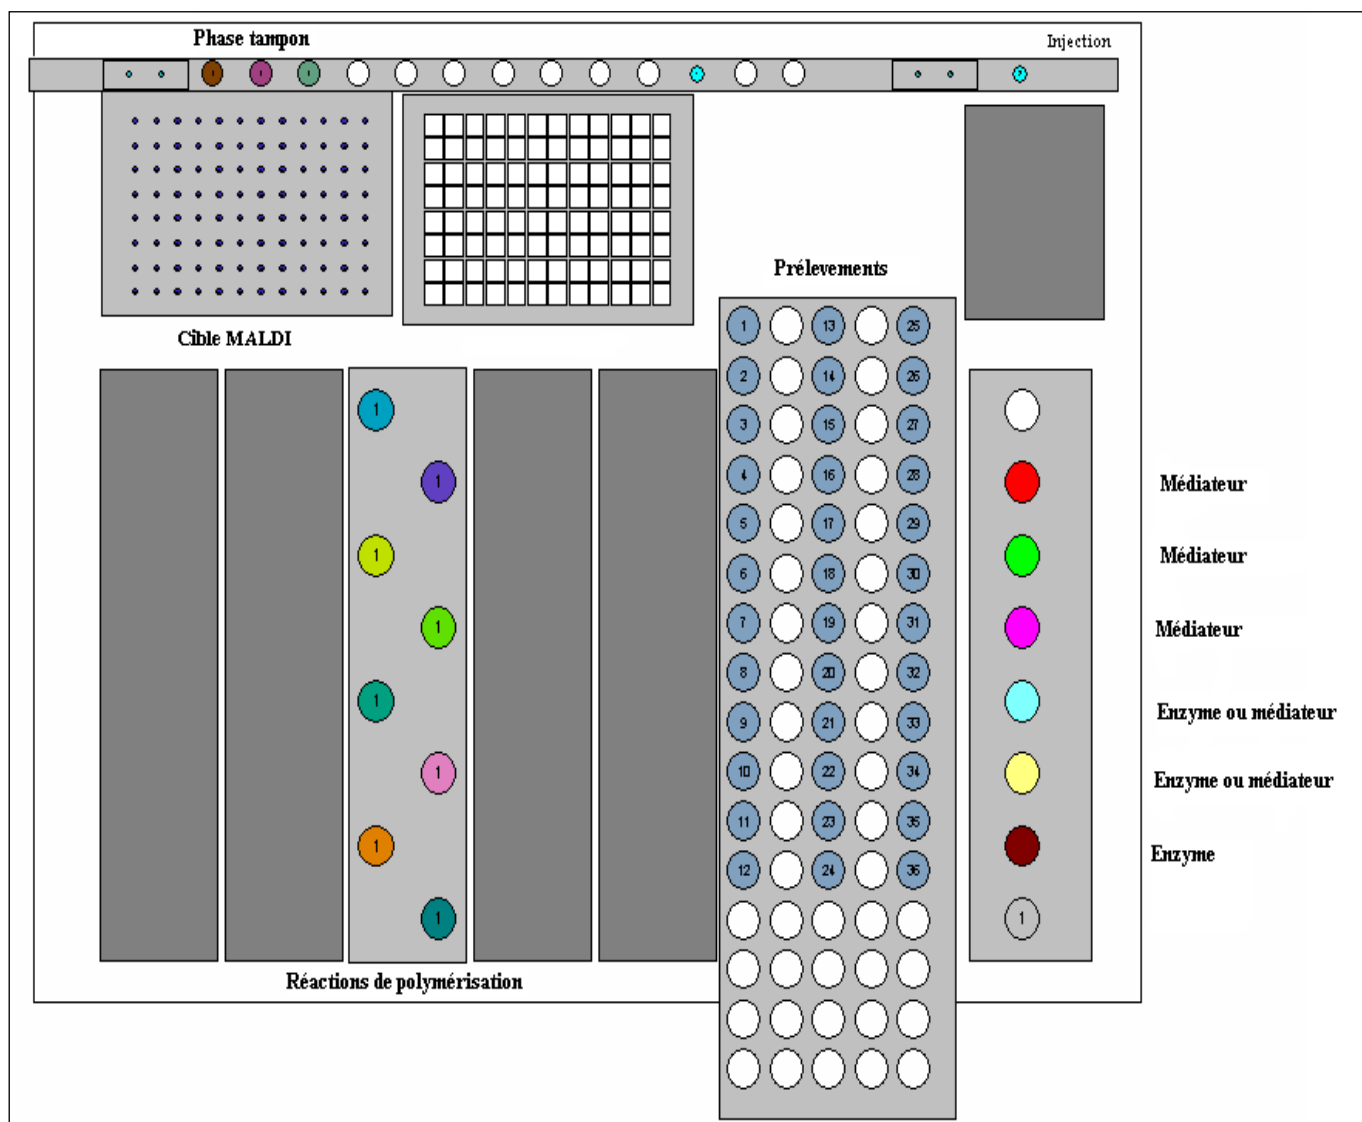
Phase tampon

Injection

Cible MALDI

Prélevements

1 13 25
2 14 26
3 15 27
4 16 28
5 17 29
6 18 30
7 19 31
8 20 32
9 21 33
10 22 34
11 23 35
12 24 36

1
1
1
1
1
1
1
1

Réactions de polymérisation

1

Médiateur

Médiateur

Médiateur

Enzyme ou médiateur

Enzyme ou médiateur

Enzyme